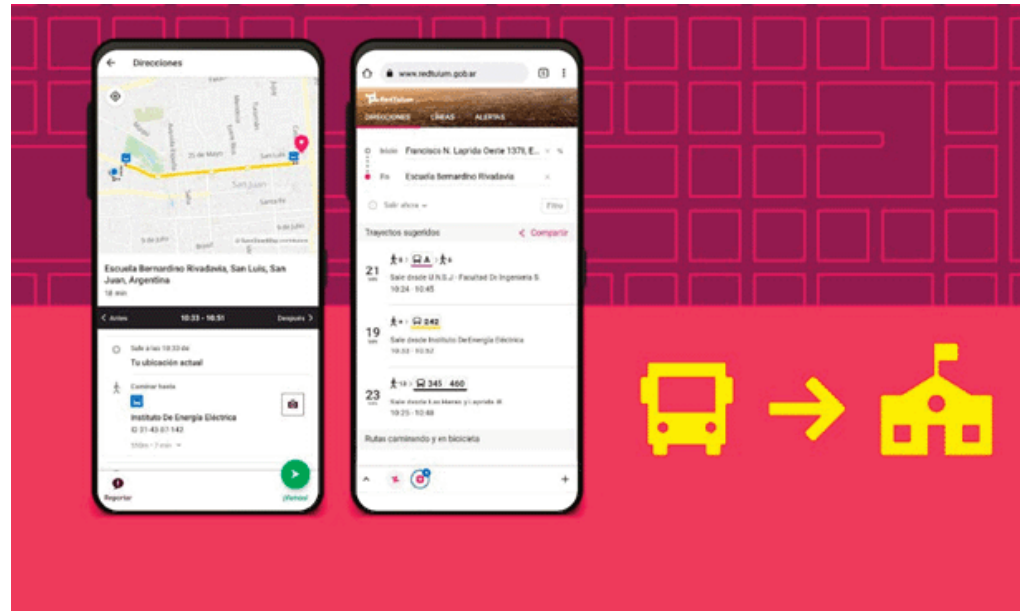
Direcciones

25 de Mayo

San Luis

San Juan

Santa Fe

Escuela Bernardino Rivadavia, San Luis, San Juan, Argentina
18 min

< Antes 10:33 - 10:51 Después >

Salir a las 10:33 de
Tu ubicación actual

Caminar hasta
Instituto De Energía Eléctrica
ID 01-43-07-143

Reportar

¡Vamos!

www.redtulum.gob.ar

RedTulum

DIRECCIONES LÍNEAS ALERTAS

Inicio Francisco N. Laprida Oeste 1379, E...
Fin Escuela Bernardino Rivadavia

Salir ahora

Filtro

Trayectos sugeridos

Compartir

21 min
Sale desde U.N.S.J - Facultad De Ingeniería S
10:24 - 10:45

19 min
242
Sale desde Instituto DeEnergía Eléctrica
10:33 - 10:52

23 min
345 460
Sale desde Las Heras y Laprida W
10:25 - 10:48

Rutas caminando y en bicicleta